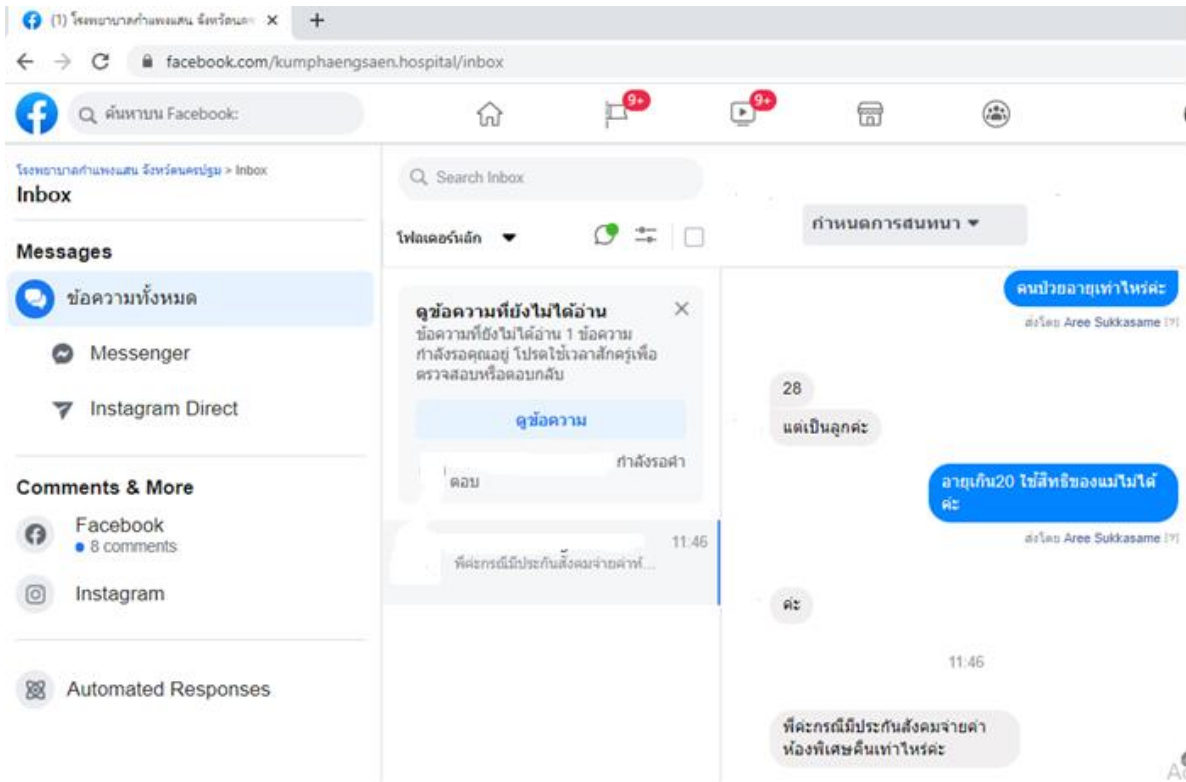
(1) โรงพยาบาลกำแพงแสน จังหวัดนครฯ ×
+
facebook.com/kumphaengsaen.hospital/inbox
ค้นหาบน Facebook
9+
9+

โรงพยาบาลกำแพงแสน จังหวัดนครปฐม > Inbox
Inbox

Messages
ข้อความทั้งหมด
Messenger
Instagram Direct

Comments & More
Facebook
• 8 comments
Instagram

Automated Responses

Search Inbox
โฟลเดอร์หลัก

ดูข้อความที่ยังไม่ได้อ่าน
ข้อความที่ยังไม่ได้อ่าน 1 ข้อความกำลังรอคุณอยู่ โปรดใช้เวลาสักครู่เพื่อตรวจสอบหรือตอบกลับ
ดูข้อความ
กำลังรอคำตอบ

11:46
พี่คะกรณีมีประกันสังคมจ่ายค่าห์...

กำหนดการสนทนา
คนป่วยอายุเท่าไหร่คะ
ส่งโดย Aree Sukkasame
28
แต่เป็นลูกค่ะ
อายุเกิน20 ใช้สิทธิของแม่ไม่ได้ค่ะ
ส่งโดย Aree Sukkasame
ค่ะ
11:46
พี่คะกรณีมีประกันสังคมจ่ายค่าห้องพิเศษคืนเท่าไหร่คะ